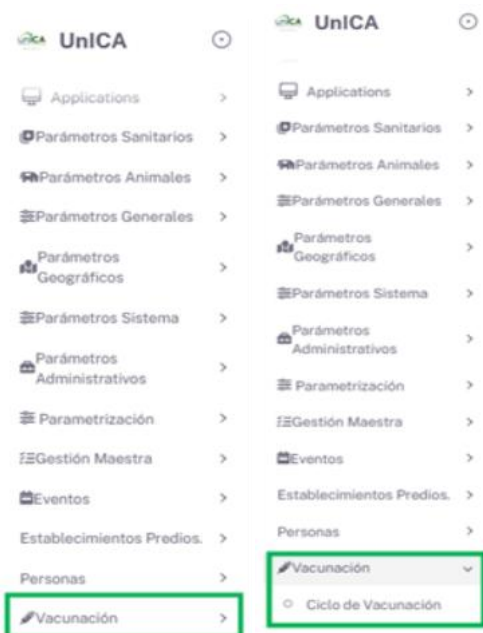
UnICA

Applications >

Parámetros Sanitarios >

Parámetros Animales >

Parámetros Generales >

Parámetros Geográficos >

Parámetros Sistema >

Parámetros Administrativos >

Parametrización >

Gestión Maestra >

Eventos >

Establecimientos Predios. >

Personas >

Vacunación >

UnICA

Applications >

Parámetros Sanitarios >

Parámetros Animales >

Parámetros Generales >

Parámetros Geográficos >

Parámetros Sistema >

Parámetros Administrativos >

Parametrización >

Gestión Maestra >

Eventos >

Establecimientos Predios. >

Personas >

Vacunación

Ciclo de Vacunación